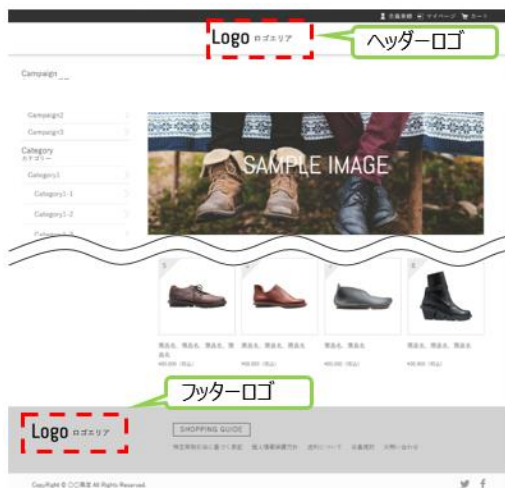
会員登録 マイページ カート

Logo ロゴエリア

ヘッダーロゴ

Campaign

Campaign2

Campaign3

Category
カテゴリー

Category1

Category1-1

Category1-2

SAMPLE IMAGE

1

2

3

4

商品名 商品名 商品名 商品名
¥0,000 (税込)

商品名 商品名 商品名
¥0,000 (税込)

商品名 商品名 商品名
¥0,000 (税込)

商品名 商品名 商品名
¥0,000 (税込)

フッターロゴ

Logo ロゴエリア

SHOPPING GUIDE

特定商取引法に基づく表記 個人情報保護方針 送料について 会員規約 お問い合わせ

CopyRight © ○○商店 All Rights Reserved.